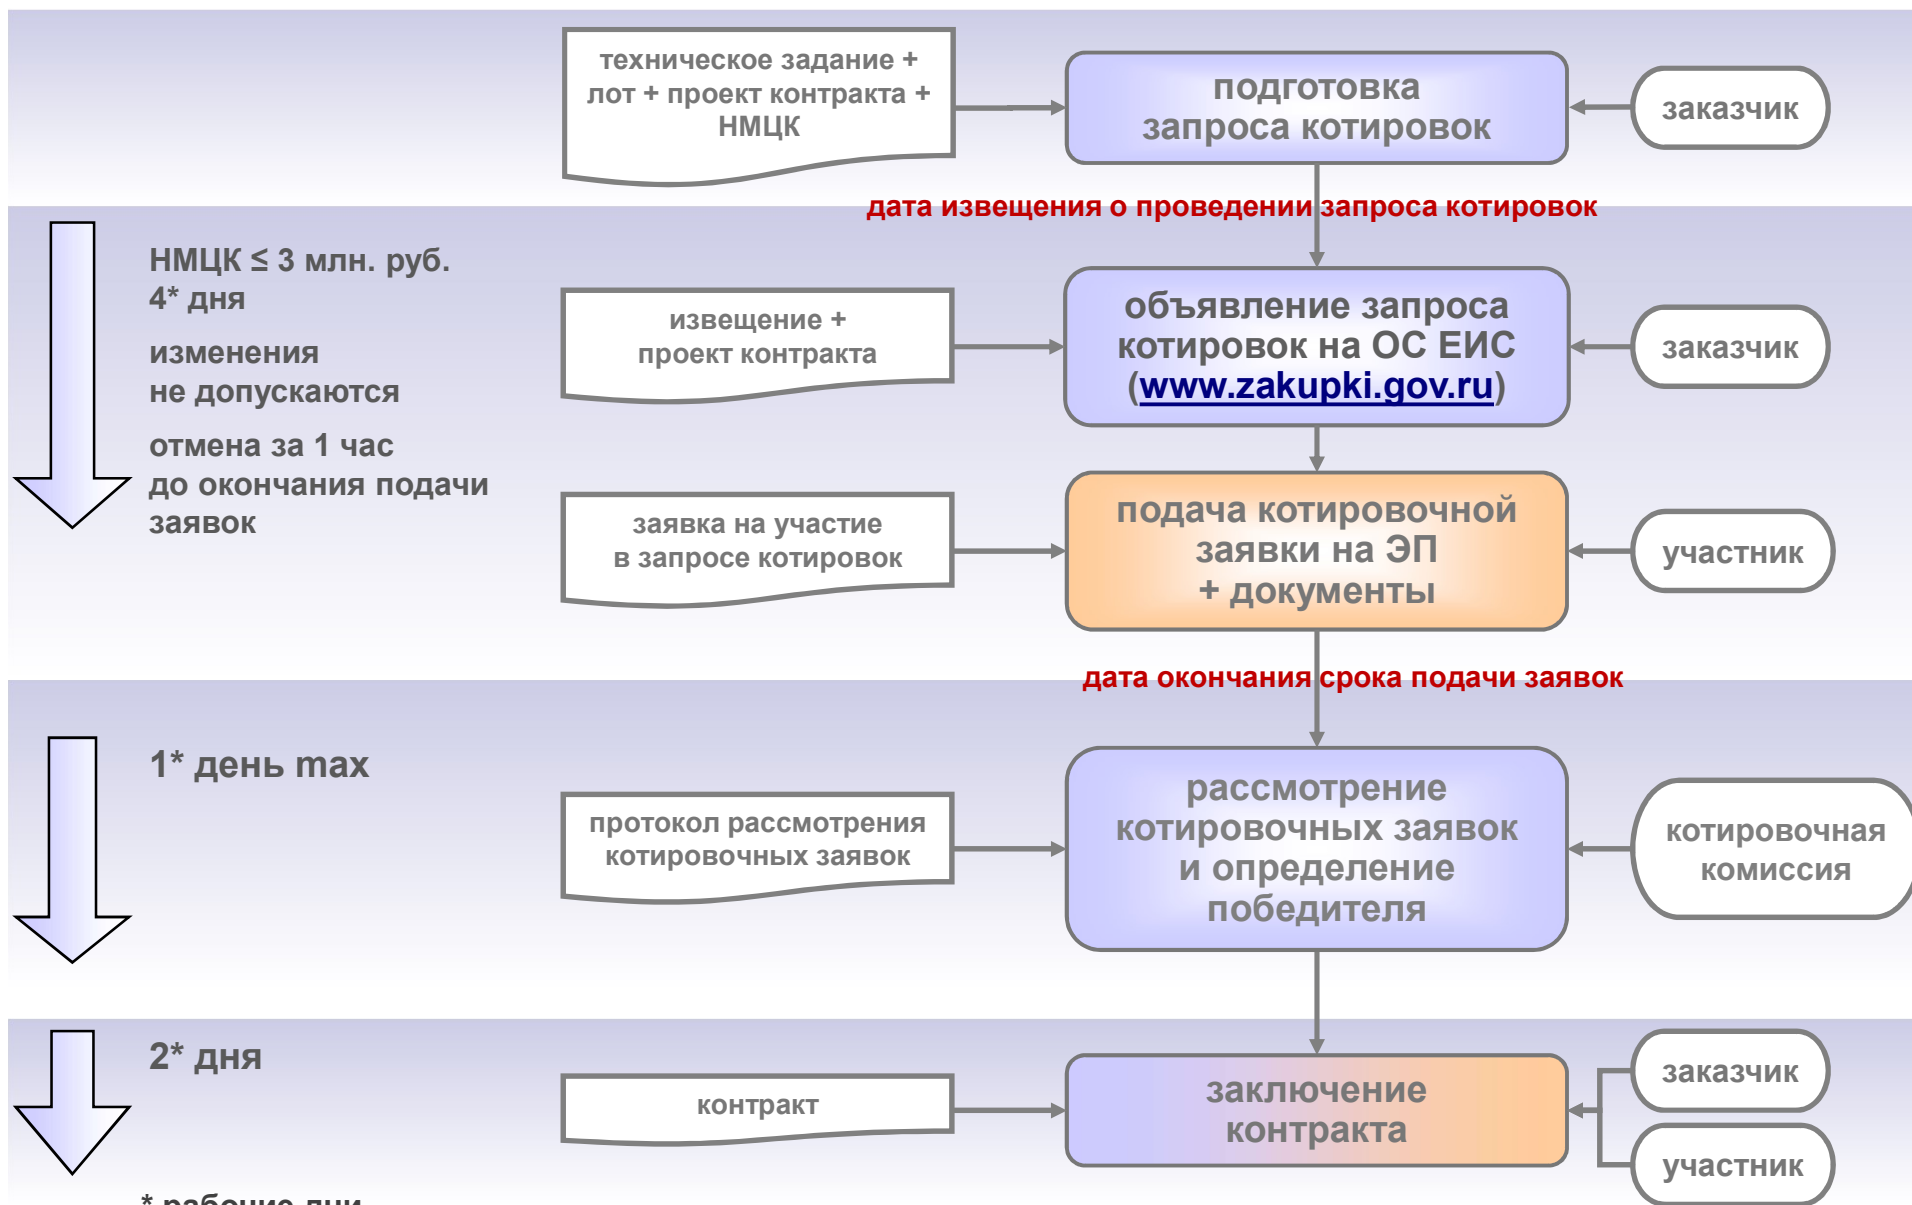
техническое задание + лот + проект контракта + НМЦК

подготовка запроса котировок

заказчик

дата извещения о проведении запроса котировок

НМЦК ≤ 3 млн. руб.
4* дня

изменения не допускаются

отмена за 1 час до окончания подачи заявок

извещение + проект контракта

объявление запроса котировок на ОС ЕИС (www.zakupki.gov.ru)

заказчик

заявка на участие в запросе котировок

подача котировочной заявки на ЭП + документы

участник

дата окончания срока подачи заявок

1* день max

протокол рассмотрения котировочных заявок

рассмотрение котировочных заявок и определение победителя

котировочная комиссия

2* дня

контракт

заключение контракта

заказчик

участник

* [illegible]